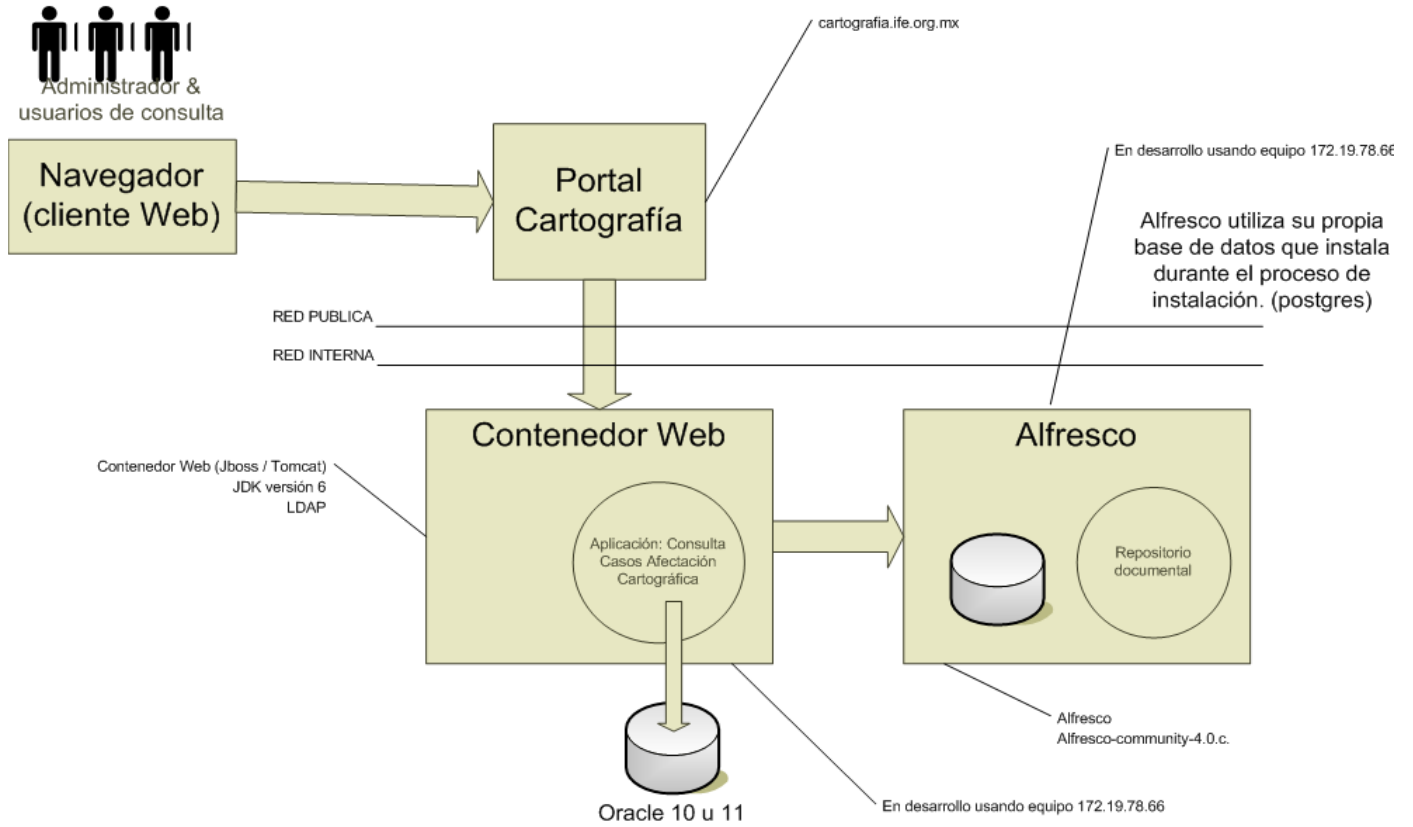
Administrador & usuarios de consulta

cartografia.ife.org.mx

Navegador (cliente Web)

Portal Cartografía

En desarrollo usando equipo 172.19.78.66

Alfresco utiliza su propia base de datos que instala durante el proceso de instalación. (postgres)

RED PUBLICA

RED INTERNA

Contenedor Web

Alfresco

Contenedor Web (Jboss / Tomcat)
JDK versión 6
LDAP

Aplicación: Consulta Casos Afectación Cartográfica

Repositorio documental

Alfresco
Alfresco-community-4.0.c.

Oracle 10 u 11

En desarrollo usando equipo 172.19.78.66